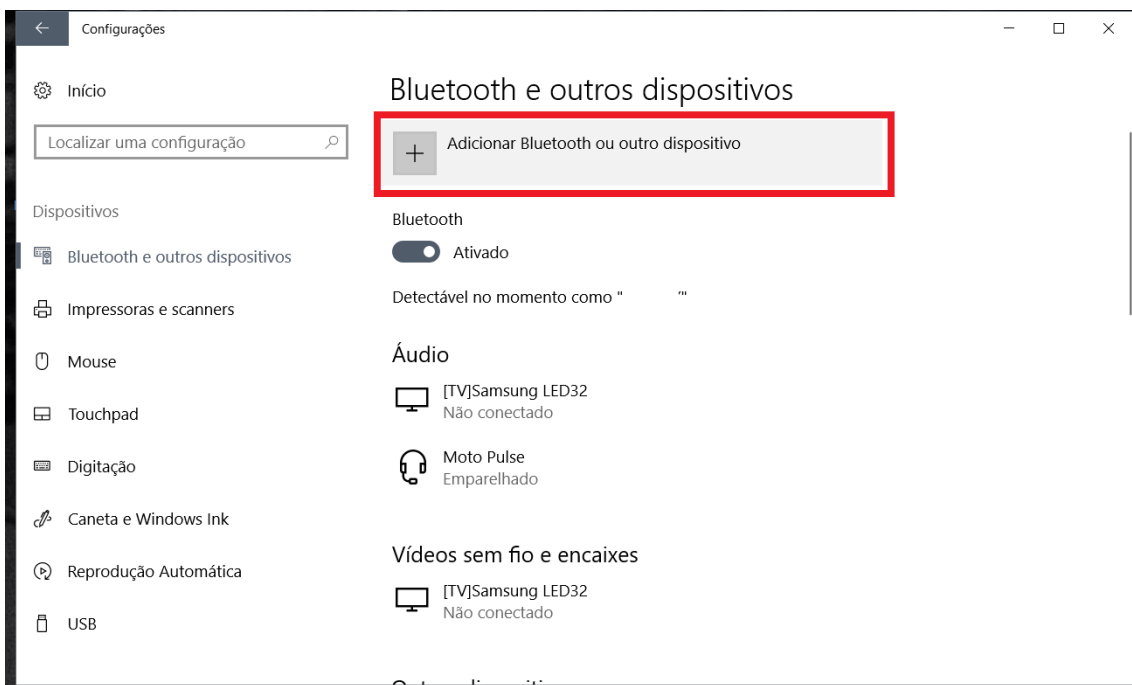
Configurações

Início

Localizar uma configuração

Dispositivos

Bluetooth e outros dispositivos

Impressoras e scanners

Mouse

Touchpad

Digitação

Caneta e Windows Ink

Reprodução Automática

USB

Bluetooth e outros dispositivos

Adicionar Bluetooth ou outro dispositivo

Bluetooth

Ativado

Detectável no momento como "        "

Áudio

[TV]Samsung LED32
Não conectado

Moto Pulse
Emparelhado

Vídeos sem fio e encaixes

[TV]Samsung LED32
Não conectado

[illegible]